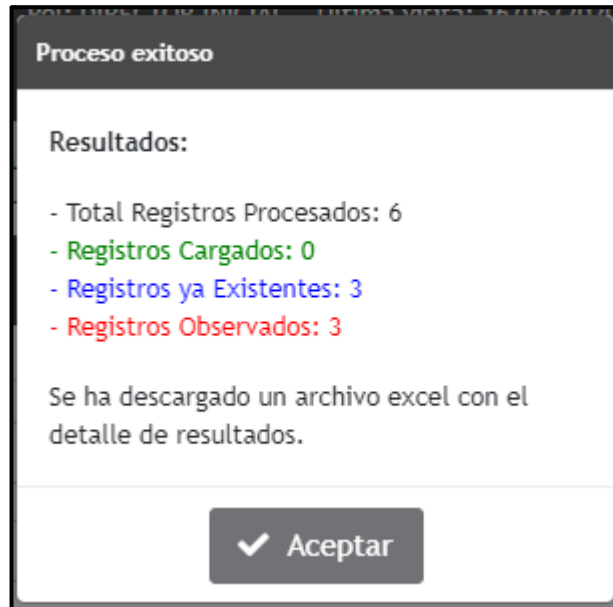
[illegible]

Proceso exitoso

Resultados:

- Total Registros Procesados: 6
- Registros Cargados: 0
- Registros ya Existentes: 3
- Registros Observados: 3

Se ha descargado un archivo excel con el detalle de resultados.

Aceptar